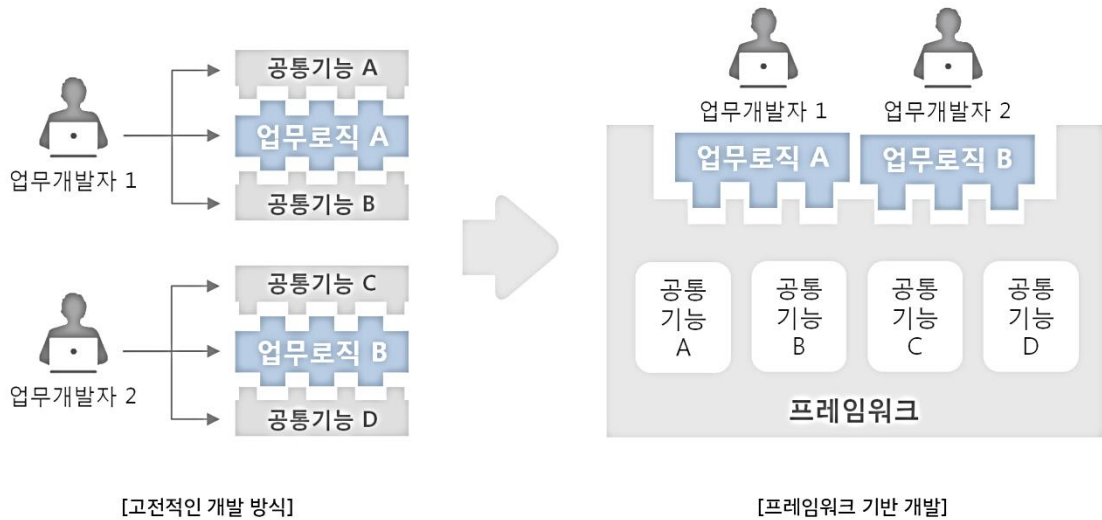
업무개발자 1

공통기능 A

업무로직 A

공통기능 B

업무개발자 2

공통기능 C

업무로직 B

공통기능 D

업무개발자 1

업무개발자 2

업무로직 A

업무로직 B

공통 기능 A

공통 기능 B

공통 기능 C

공통 기능 D

프레임워크

[고전적인 개발 방식]

[프레임워크 기반 개발]